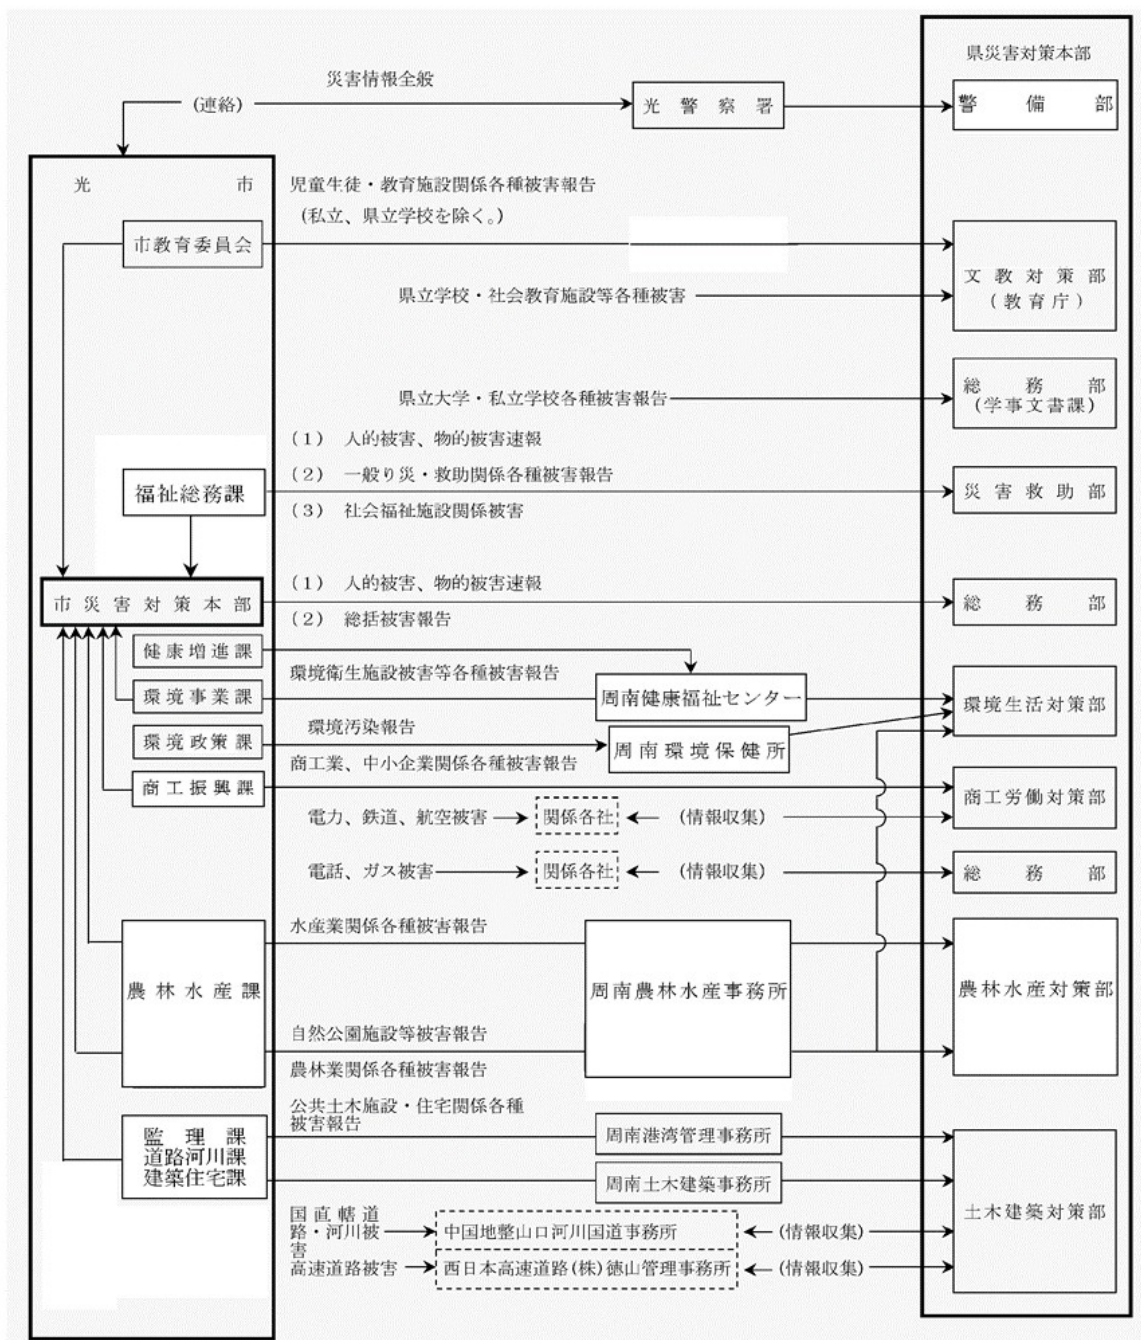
県災害対策本部

災害情報全般

（連絡）

光警察署

警備部

光市

児童生徒・教育施設関係各種被害報告
（私立、県立学校を除く。）

市教育委員会

文教対策部
（教育庁）

県立学校・社会教育施設等各種被害

県立大学・私立学校各種被害報告

総務部
（学事文書課）

（1）人的被害、物的被害速報
（2）一般り災・救助関係各種被害報告
（3）社会福祉施設関係被害

福祉総務課

災害救助部

市災害対策本部

（1）人的被害、物的被害速報
（2）総括被害報告

総務部

健康増進課

環境衛生施設被害等各種被害報告

環境事業課

周南健康福祉センター

環境生活対策部

環境政策課

環境汚染報告

周南環境保健所

商工業、中小企業関係各種被害報告

商工振興課

商工労働対策部

電力、鉄道、航空被害 → 関係各社 ←（情報収集）

電話、ガス被害 → 関係各社 ←（情報収集）

総務部

水産業関係各種被害報告

農林水産課

周南農林水産事務所

農林水産対策部

自然公園施設等被害報告

農林業関係各種被害報告

公共土木施設・住宅関係各種被害報告

監理課
道路河川課
建築住宅課

周南港湾管理事務所

周南土木建築事務所

土木建築対策部

国直轄道路・河川被害 → 中国地整山口河川国道事務所 ←（情報収集）

高速道路被害 → 西日本高速道路(株)徳山管理事務所 ←（情報収集）